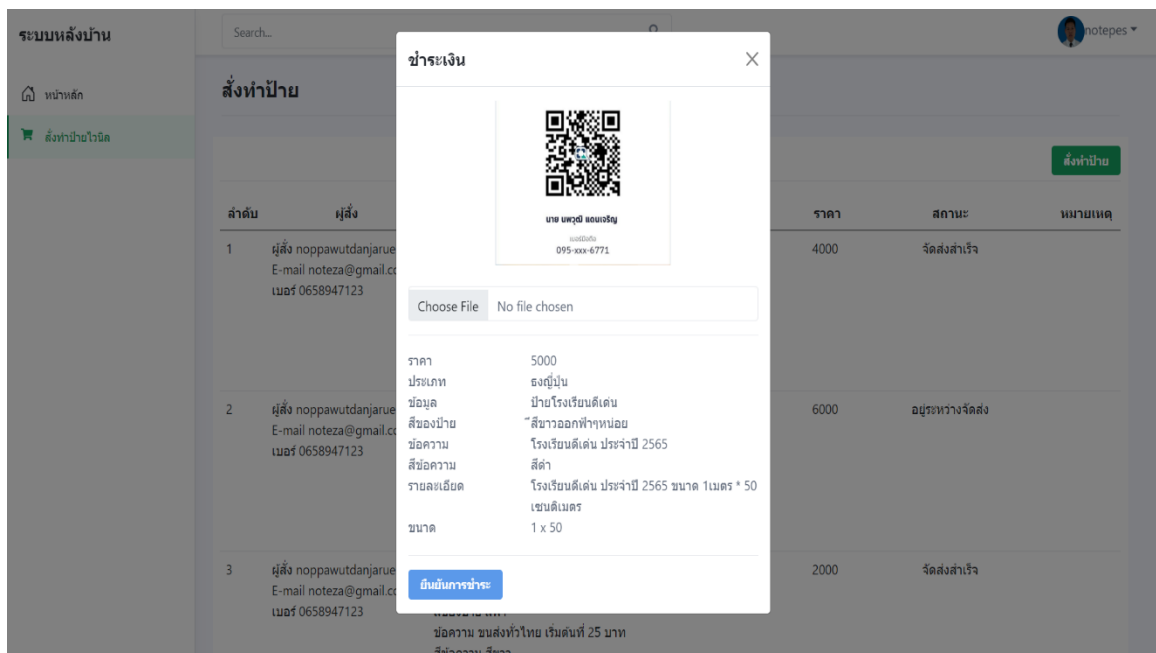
ระบบหลังบ้าน

หน้าหลัก

สั่งทำป้ายไวนิล

Search...

notepes

สั่งทำป้าย

สั่งทำป้าย

| ลำดับ | ผู้สั่ง | ราคา | สถานะ | หมายเหตุ |
|---|---|---|---|---|
| 1 | ผู้สั่ง noppawutdanjarue E-mail noteza@gmail.co เบอร์ 0658947123 | 4000 | จัดส่งสำเร็จ | |
| 2 | ผู้สั่ง noppawutdanjarue E-mail noteza@gmail.co เบอร์ 0658947123 | 6000 | อยู่ระหว่างจัดส่ง | |
| 3 | ผู้สั่ง noppawutdanjarue E-mail noteza@gmail.co เบอร์ 0658947123 | 2000 | จัดส่งสำเร็จ | |

ข้อความ ขนส่งทั่วไทย เริ่มต้นที่ 25 บาท

ชำระเงิน

นาย นพวุฒิ แดนเจริญ
เบอร์มือถือ
095-xxx-6771

Choose File No file chosen

ราคา 5000
ประเภท ธงญี่ปุ่น
ข้อมูล ป้ายโรงเรียนดีเด่น
สีของป้าย สีขาวออกฟ้าๆหน่อย
ข้อความ โรงเรียนดีเด่น ประจำปี 2565
สีข้อความ สีดำ
รายละเอียด โรงเรียนดีเด่น ประจำปี 2565 ขนาด 1เมตร * 50 เซนติเมตร
ขนาด 1 x 50

ยืนยันการชำระ